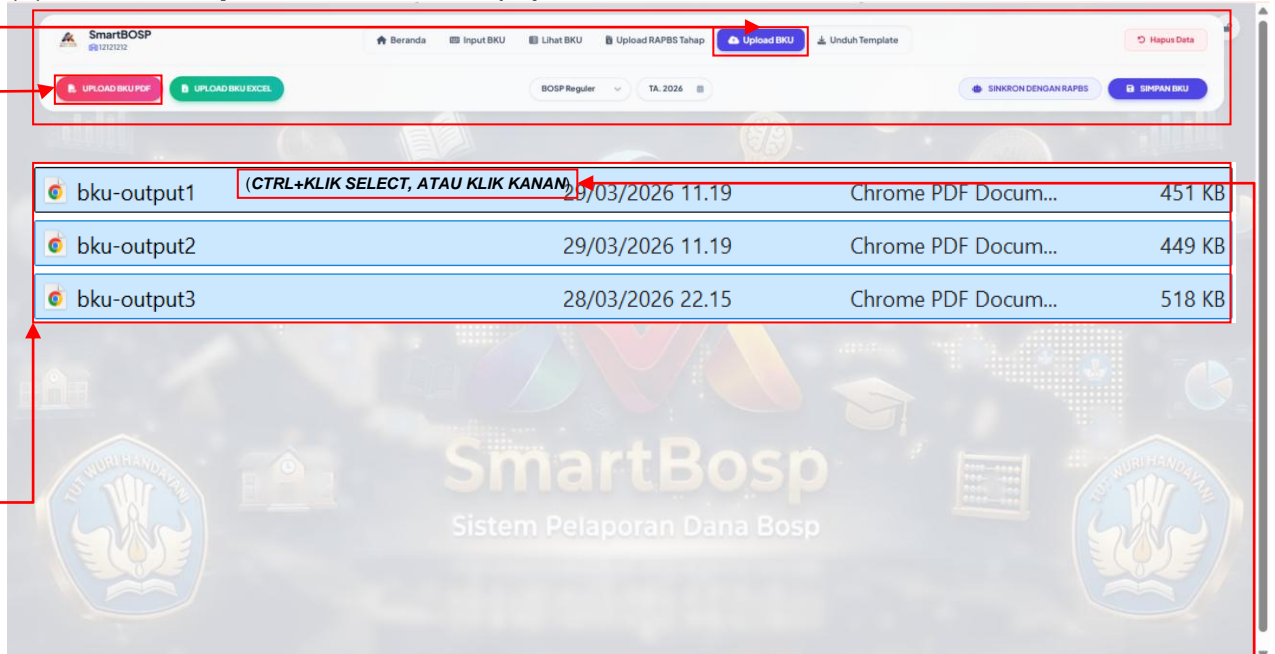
SmartBOSP
12121212

Beranda
Input BKU
Lihat BKU
Upload RAPBS Tahap
Upload BKU
Unduh Template
Hapus Data

UPLOAD BKU PDF
UPLOAD BKU EXCEL
BOSP Reguler
TA. 2026
SINKRON DENGAN RAPBS
SIMPAN BKU

(CTRL+KLIK SELECT, ATAU KLIK KANAN)

| bku-output1 | 29/03/2026 11.19 | Chrome PDF Docum... | 451 KB |
|---|---|---|---|
| bku-output2 | 29/03/2026 11.19 | Chrome PDF Docum... | 449 KB |
| bku-output3 | 28/03/2026 22.15 | Chrome PDF Docum... | 518 KB |

TUT WURI HANDAYANI
SmartBosp
Sistem Pelaporan Dana Bosp
TUT WURI HANDAYANI